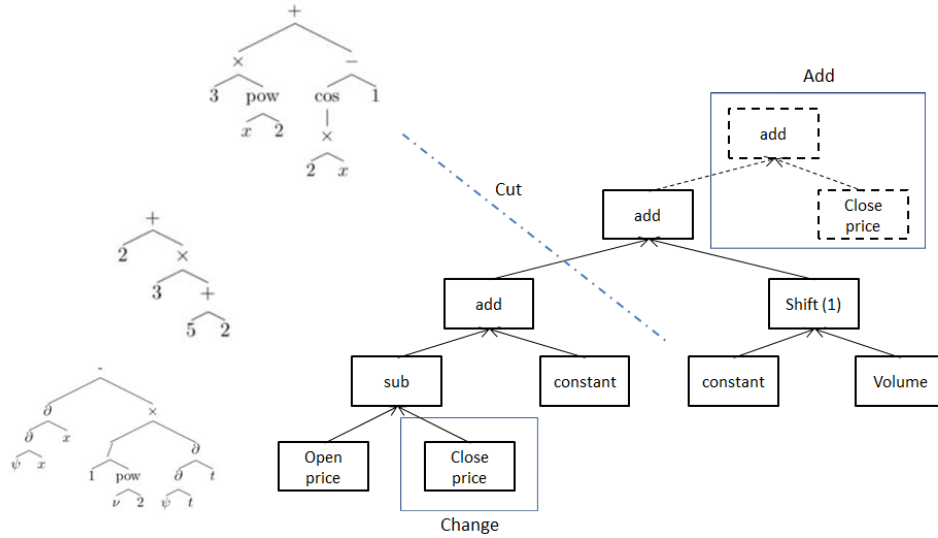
+
×
−
3
pow
cos
1
$x$
2
×
2
$x$

+
2
×
3
+
5
2

-
$\partial$
×
$\partial$
$x$
/
$\partial$
$\psi$
$x$
1
pow
$\partial$
$t$
$\nu$
2
$\psi$
$t$

Add
add
Cut
add
Close price
add
Shift (1)
sub
constant
constant
Volume
Open price
Close price
Change